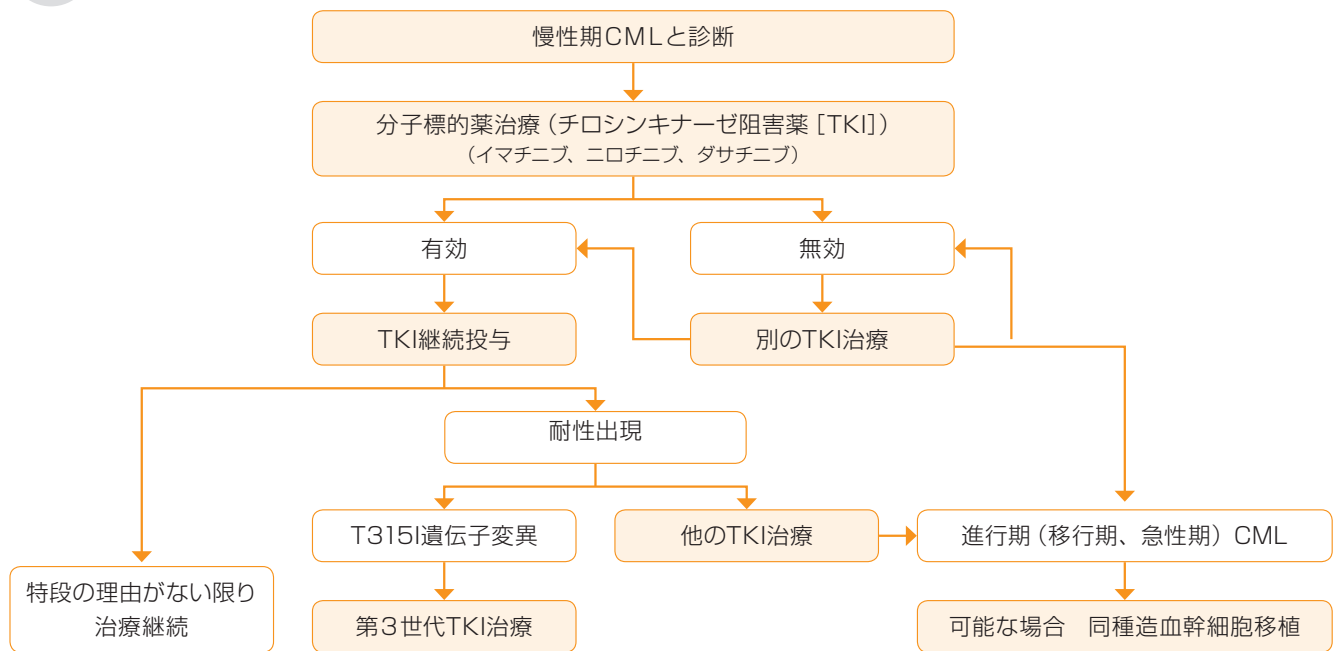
慢性期CMLと診断

分子標的薬治療（チロシンキナーゼ阻害薬［TKI］）
（イマチニブ、ニロチニブ、ダサチニブ）

有効

無効

TKI継続投与

別のTKI治療

耐性出現

T315I遺伝子変異

他のTKI治療

進行期（移行期、急性期）CML

特段の理由がない限り治療継続

第3世代TKI治療

可能な場合　同種造血幹細胞移植